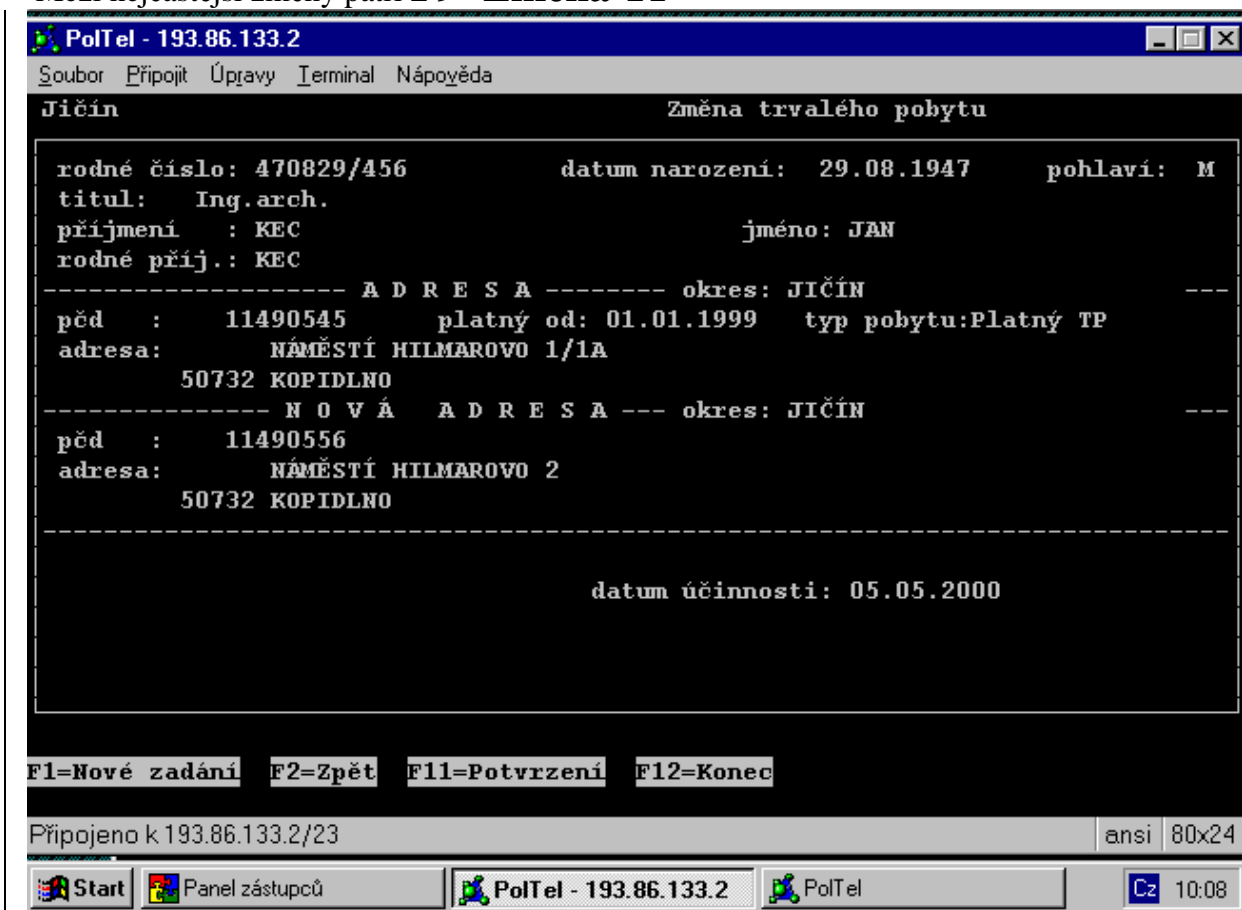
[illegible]

PolTel - 193.86.133.2

Soubor Připojit Úpravy Terminal Nápověda

Jičín Změna trvalého pobytu

rodné číslo: 470829/456 datum narození: 29.08.1947 pohlaví: M
titul: Ing.arch.
příjmení : KEC jméno: JAN
rodné příj.: KEC
-------------------- A D R E S A -------- okres: JIČÍN ---
pčd : 11490545 platný od: 01.01.1999 typ pobytu:Platný TP
adresa: NÁMĚSTÍ HILMAROVO 1/1A
50732 KOPIDLNO
--------------- N O V Á A D R E S A --- okres: JIČÍN ---
pčd : 11490556
adresa: NÁMĚSTÍ HILMAROVO 2
50732 KOPIDLNO

datum účinnosti: 05.05.2000

F1=Nové zadání F2=Zpět F11=Potvrzení F12=Konec

Připojeno k 193.86.133.2/23 ansi 80x24

Start Panel zástupců PolTel - 193.86.133.2 PolTel Cz 10:08